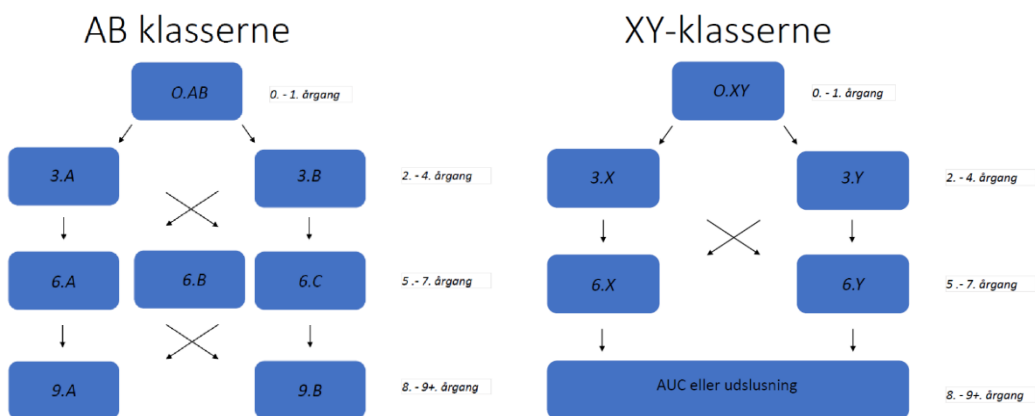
AB klasserne

O.AB

0. - 1. årgang

3.A

3.B

2. - 4. årgang

6.A

6.B

6.C

5 .- 7. årgang

9.A

9.B

8. - 9+. årgang

XY-klasserne

O.XY

0. - 1. årgang

3.X

3.Y

2. - 4. årgang

6.X

6.Y

5 .- 7. årgang

AUC eller udslusning

8. - 9+. årgang